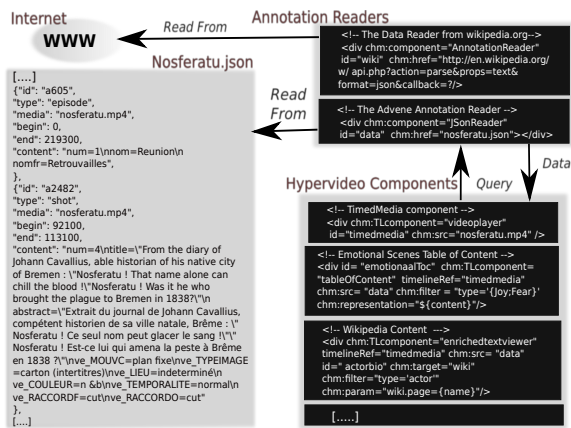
Internet

WWW

Read From

Annotation Readers

<!-- The Data Reader from wikipedia.org-->
<div chm:component="AnnotationReader"
id="wiki" chm:href="http://en.wikipedia.org/
w/ api.php?action=parse&props=text&
format=json&callback=?/>

Nosferatu.json

[....]
{"id": "a605",
"type": "episode",
"media": "nosferatu.mp4",
"begin": 0,
"end": 219300,
"content": "num=1\nnom=Reunion\n
nomfr=Retrouvailles",
},
{"id": "a2482",
"type": "shot",
"media": "nosferatu.mp4",
"begin": 92100,
"end": 113100,
"content": "num=4\ntitle=\"From the diary of
Johann Cavallius, able historian of his native city
of Bremen : \"Nosferatu ! That name alone can
chill the blood !\"Nosferatu ! Was it he who
brought the plague to Bremen in 1838?\"\n
abstract=\"Extrait du journal de Johann Cavallius,
compétent historien de sa ville natale, Brême : \"
Nosferatu ! Ce seul nom peut glacer le sang !\"\"
Nosferatu ! Est-ce lui qui amena la peste à Brème
en 1838 ?\"\nve_MOUVC=plan fixe\nve_TYPEIMAGE
=carton (intertitres)\nve_LIEU=indetermine\n
ve_COULEUR=n &b\nve_TEMPORALITE=normal\n
ve_RACCORDF=cut\nve_RACCORDO=cut"
},
[....]

Read From

<!-- The Advene Annotation Reader -->
<div chm:component="JSonReader"
id="data" chm:href="nosferatu.json"></div>

Data

Hypervideo Components

Query

<!-- TimedMedia component -->
<div chm:TLcomponent="videoplayer"
id="timedmedia" chm:src="nosferatu.mp4" />

<!-- Emotional Scenes Table of Content -->
<div id= "emotionalToc" chm:TLcomponent=
"tableOfContent" timelineRef="timedmedia"
chm:src= "data" chm:filter = "type='{Joy:Fear}'
chm:representation="${content}"/>

<!-- Wikipedia Content --->
<div chm:TLcomponent="enrichedtextviewer"
timelineRef="timedmedia" chm:src= "data"
id= "actorbio" chm:target="wiki"
chm:filter="type='actor'"
chm:param="wiki.page={name}"/>

[.....]